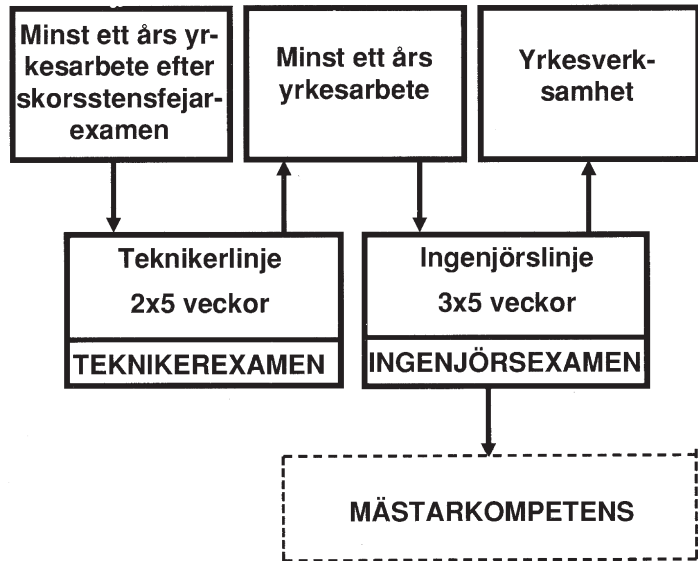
Minst ett års yrkesarbete efter skorsstensfejarexamen

Minst ett års yrkesarbete

Yrkesverksamhet

Teknikerlinje
2x5 veckor

TEKNIKEREXAMEN

Ingenjörslinje
3x5 veckor

INGENJÖRSEXAMEN

MÄSTARKOMPETENS